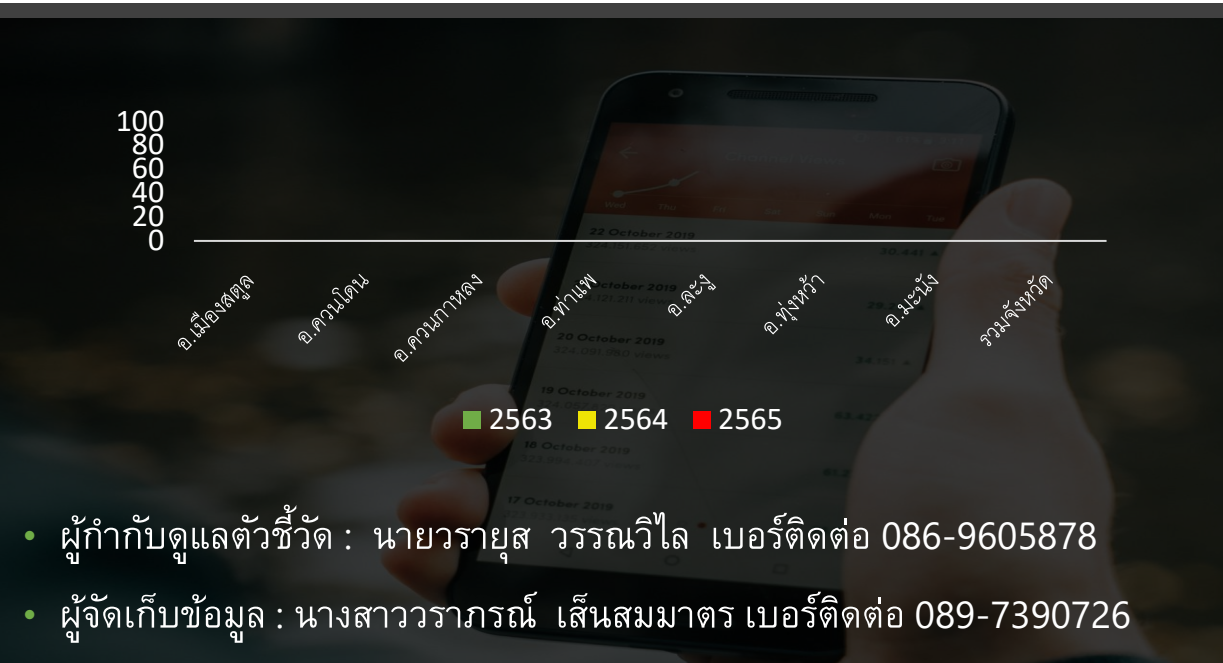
100
80
60
40
20
0

อ.เมืองสตูล
อ.ควนโดน
อ.ควนกาหลง
อ.ท่าแพ
อ.ละงู
อ.ทุ่งหว้า
อ.มะนัง
รวมจังหวัด

2563 2564 2565

• ผู้กำกับดูแลตัวชี้วัด : นายวรายุส วรรณวิไล เบอร์ติดต่อ 086-9605878
• ผู้จัดเก็บข้อมูล : นางสาววราภรณ์ เส็นสมมาตร เบอร์ติดต่อ 089-7390726